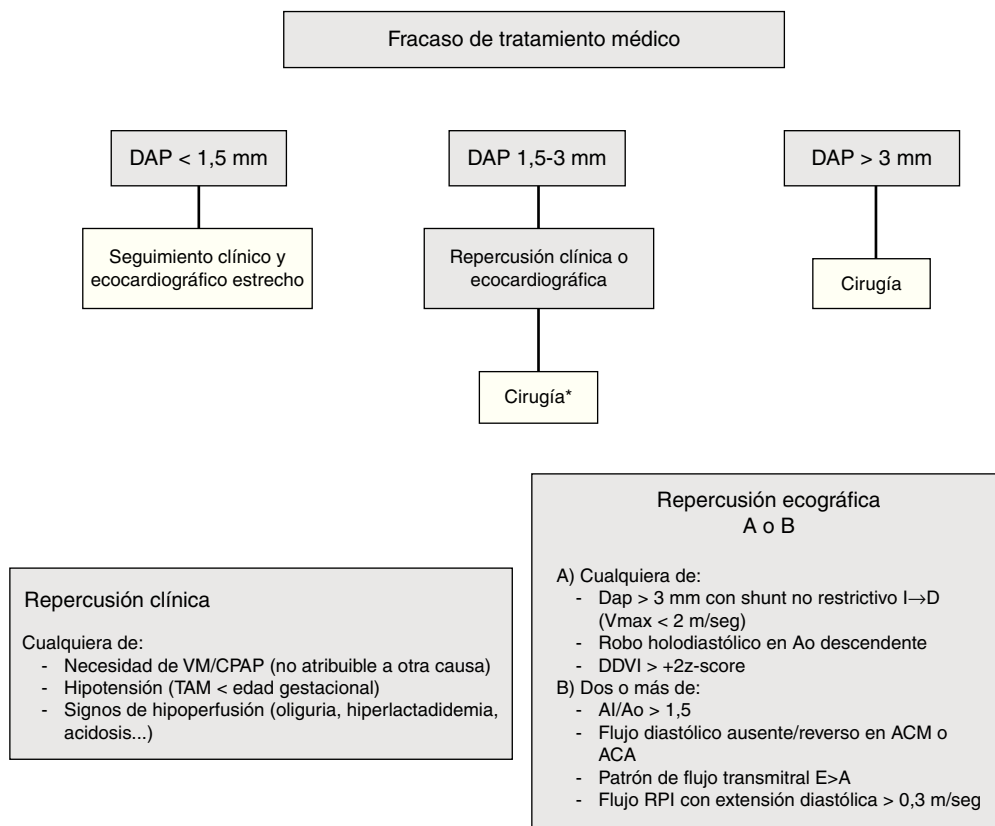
Fracaso de tratamiento médico

DAP < 1,5 mm

DAP 1,5-3 mm

DAP > 3 mm

Seguimiento clínico y ecocardiográfico estrecho

Repercusión clínica o ecocardiográfica

Cirugía

Cirugía*

Repercusión clínica

Cualquiera de:
- Necesidad de VM/CPAP (no atribuible a otra causa)
- Hipotensión (TAM < edad gestacional)
- Signos de hipoperfusión (oliguria, hiperlactadidemia, acidosis...)

Repercusión ecográfica
A o B

A) Cualquiera de:
- Dap > 3 mm con shunt no restrictivo I$\rightarrow$D (Vmax < 2 m/seg)
- Robo holodiastólico en Ao descendente
- DDVI > +2z-score
B) Dos o más de:
- AI/Ao > 1,5
- Flujo diastólico ausente/reverso en ACM o ACA
- Patrón de flujo transmitral E>A
- Flujo RPI con extensión diastólica > 0,3 m/seg